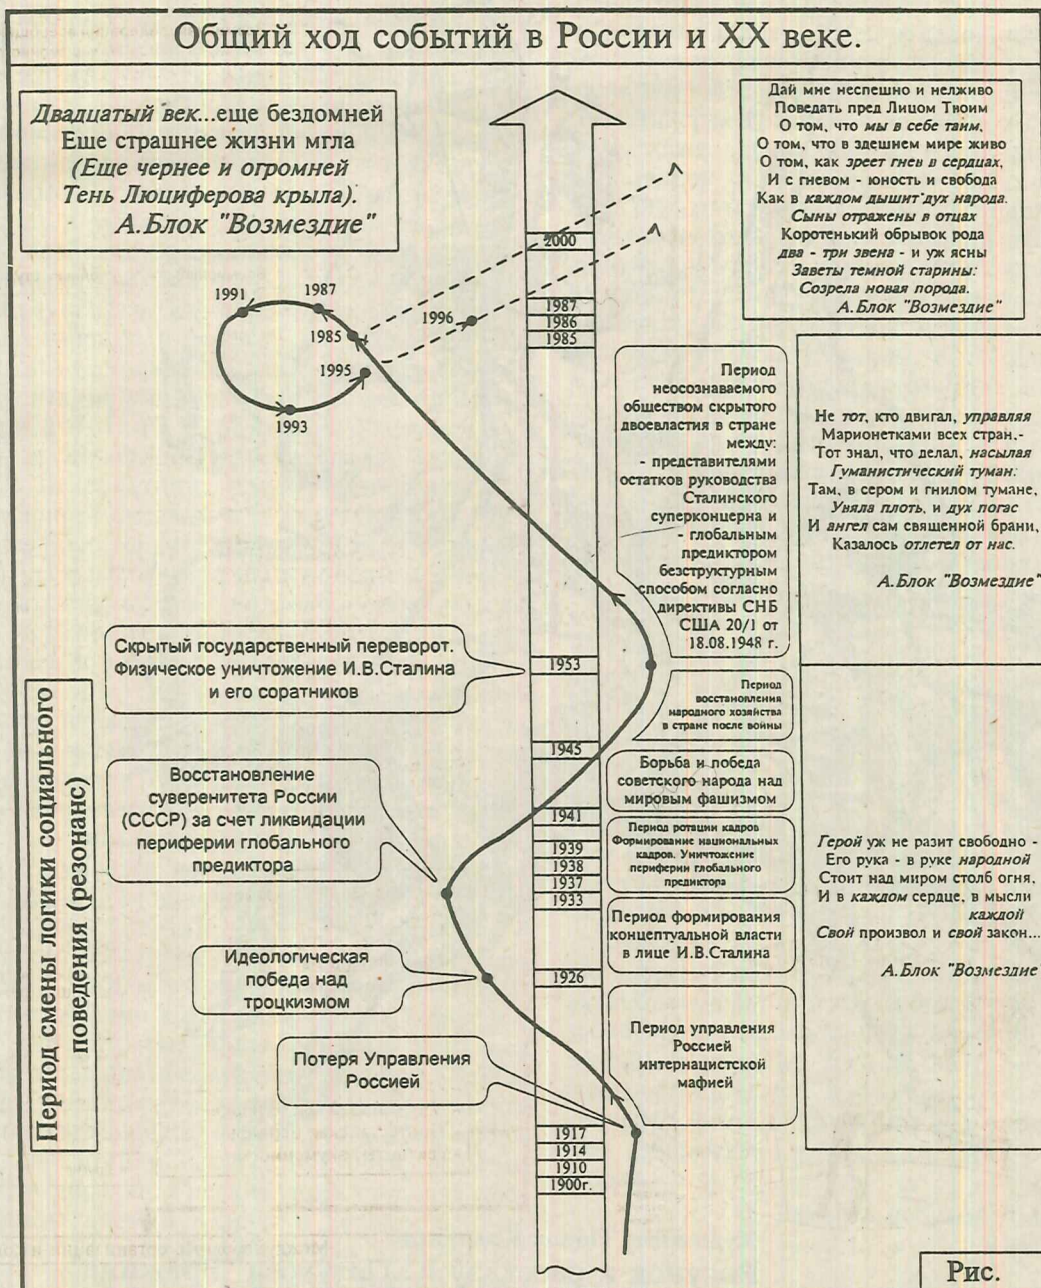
Общий ход событий в России и XX веке.

Двадцатый век...еще бездомней
Еще страшнее жизни мгла
(Еще чернее и огромней
Тень Люциферова крыла).
А.Блок "Возмездие"

Дай мне неспешно и нелживо
Поведать пред Лицом Твоим
О том, что мы в себе таим,
О том, что в здешнем мире живо
О том, как зреет гнев в сердцах,
И с гневом - юность и свобода
Как в каждом дышит дух народа.
Сыны отражены в отцах
Коротенький обрывок рода
два - три звена - и уж ясны
Заветы темной старины:
Созрела новая порода.
А.Блок "Возмездие"

1991
1987
1985
1995
1993
1996

2000
1987
1986
1985

Период неосознаваемого обществом скрытого двоевластия в стране между:
- представителями остатков руководства Сталинского суперконцерна и
- глобальным предиктором безструктурным способом согласно директивы СНБ США 20/1 от 18.08.1948 г.

Не тот, кто двигал, управляя
Марионетками всех стран,-
Тот знал, что делал, насылая
Гуманистический туман:
Там, в сером и гнилом тумане,
Увяла плоть, и дух погас
И ангел сам священной брани,
Казалось отлетел от нас.

А.Блок "Возмездие"

Скрытый государственный переворот.
Физическое уничтожение И.В.Сталина и его соратников

1953

Период восстановления народного хозяйства в стране после войны

Период смены логики социального поведения (резонанс)

1945

Восстановление суверенитета России (СССР) за счет ликвидации периферии глобального предиктора

Борьба и победа советского народа над мировым фашизмом

1941

Период ротации кадров Формирование национальных кадров. Уничтожение периферии глобального предиктора

1939
1938
1937
1933

Герой уж не разит свободно -
Его рука - в руке народной
Стоит над миром столб огня,
И в каждом сердце, в мысли каждой
Свой произвол и свой закон...

А.Блок "Возмездие"

Период формирования концептуальной власти в лице И.В.Сталина

Идеологическая победа над троцкизмом

1926

Период управления Россией интернацистской мафией

Потеря Управления Россией

1917
1914
1910
1900г.

Рис.